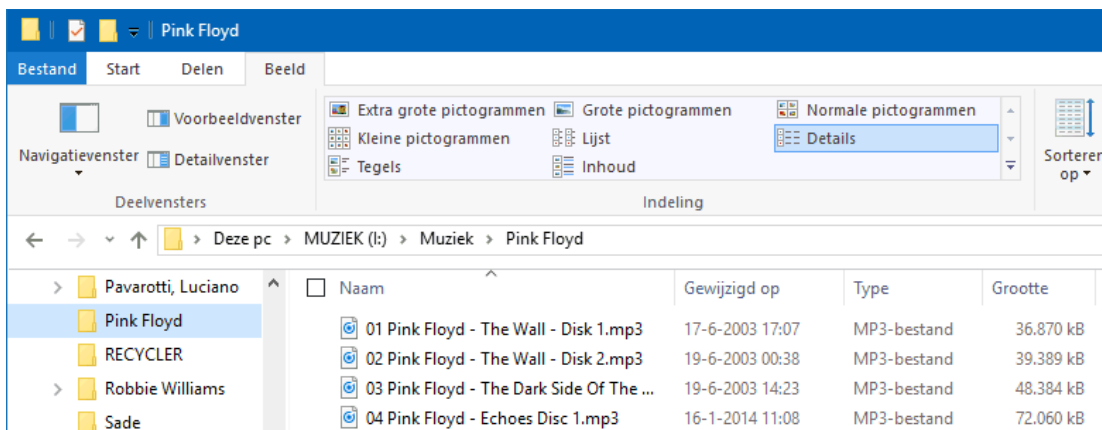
Pink Floyd

Bestand Start Delen Beeld

Navigatievenster
Voorbeeldvenster
Detailvenster
Deelvensters

Extra grote pictogrammen
Grote pictogrammen
Normale pictogrammen
Kleine pictogrammen
Lijst
Details
Tegels
Inhoud
Indeling

Sorteren op

Deze pc > MUZIEK (I:) > Muziek > Pink Floyd

Pavarotti, Luciano
Pink Floyd
RECYCLER
Robbie Williams
Sade

| Naam | Gewijzigd op | Type | Grootte |
|---|---|---|---|
| 01 Pink Floyd - The Wall - Disk 1.mp3 | 17-6-2003 17:07 | MP3-bestand | 36.870 kB |
| 02 Pink Floyd - The Wall - Disk 2.mp3 | 19-6-2003 00:38 | MP3-bestand | 39.389 kB |
| 03 Pink Floyd - The Dark Side Of The ... | 19-6-2003 14:23 | MP3-bestand | 48.384 kB |
| 04 Pink Floyd - Echoes Disc 1.mp3 | 16-1-2014 11:08 | MP3-bestand | 72.060 kB |